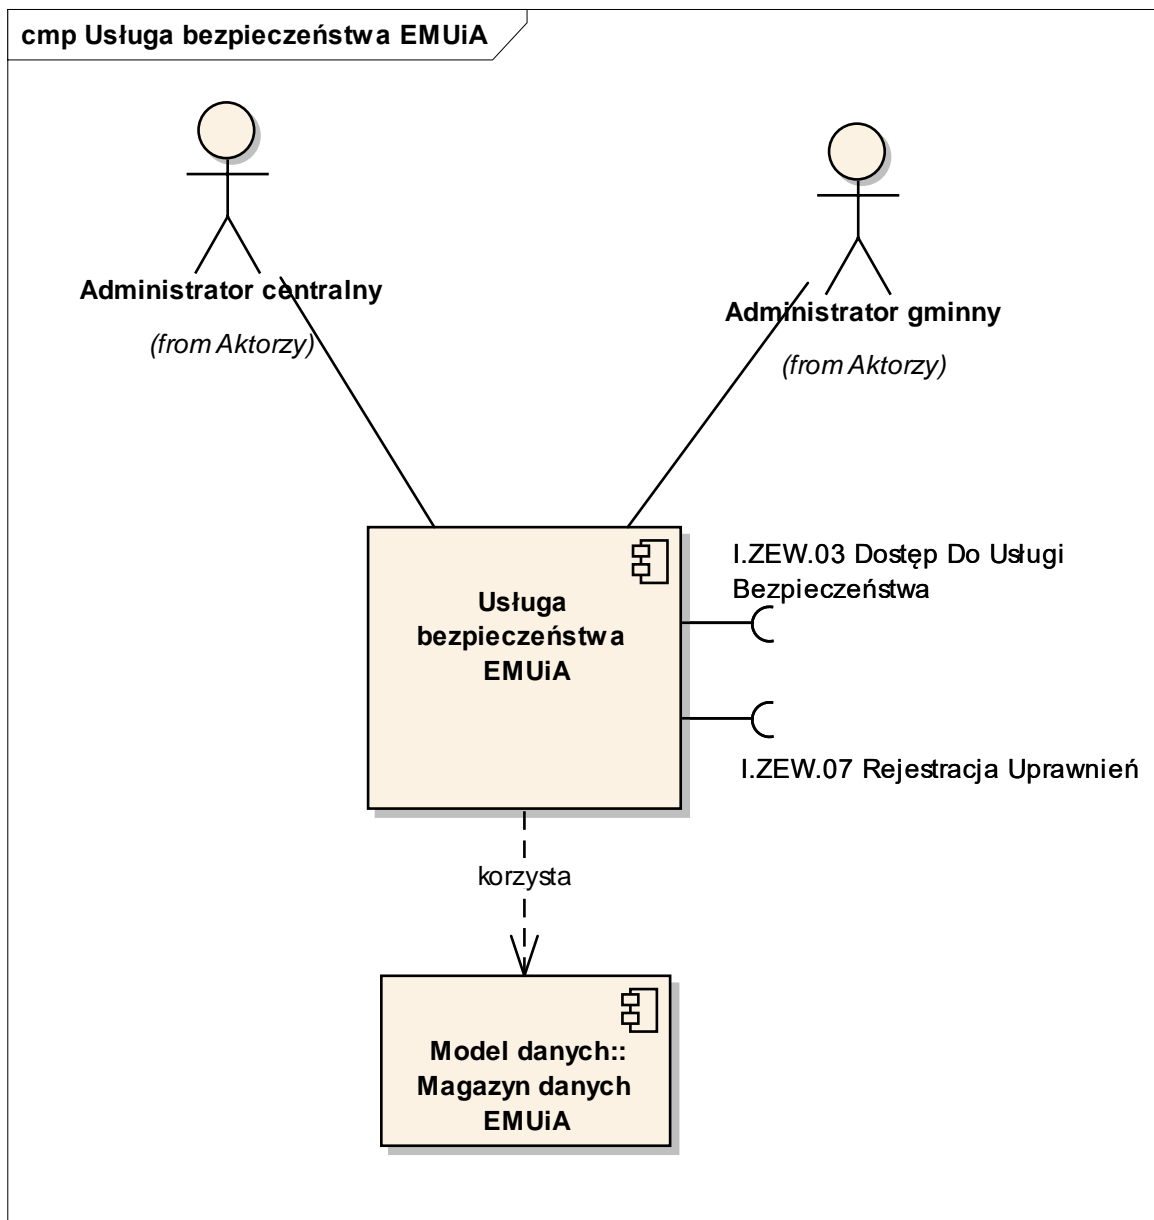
cmp Usługa bezpieczeństwa EMUiA

Administrator centralny

(from Aktorzy)

Administrator gminny

(from Aktorzy)

Usługa bezpieczeństwa EMUiA

I.ZEW.03 Dostęp Do Usługi Bezpieczeństwa

I.ZEW.07 Rejestracja Uprawnień

korzysta

Model danych:: Magazyn danych EMUiA